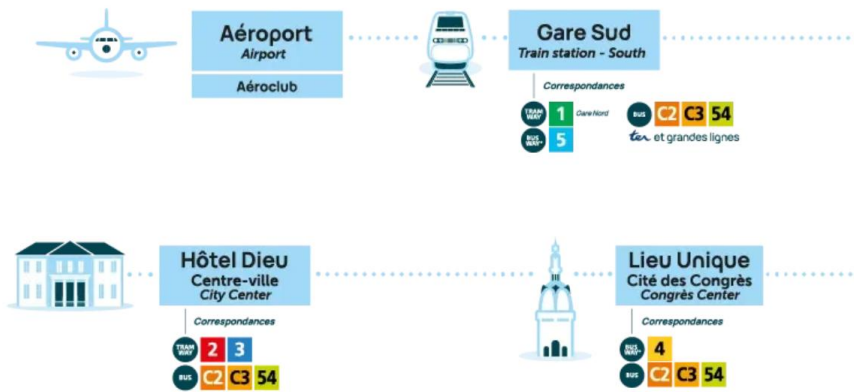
Aéroport
Airport

Aéroclub

Gare Sud
Train station - South

Correspondances

TRAM WAY 1 Gare Nord
BUS WAY 5

BUS C2 C3 54
ter et grandes lignes

Hôtel Dieu
Centre-ville
City Center

Correspondances

TRAM WAY 2 3
BUS C2 C3 54

Lieu Unique
Cité des Congrès
Congrès Center

Correspondances

BUS WAY 4
BUS C2 C3 54